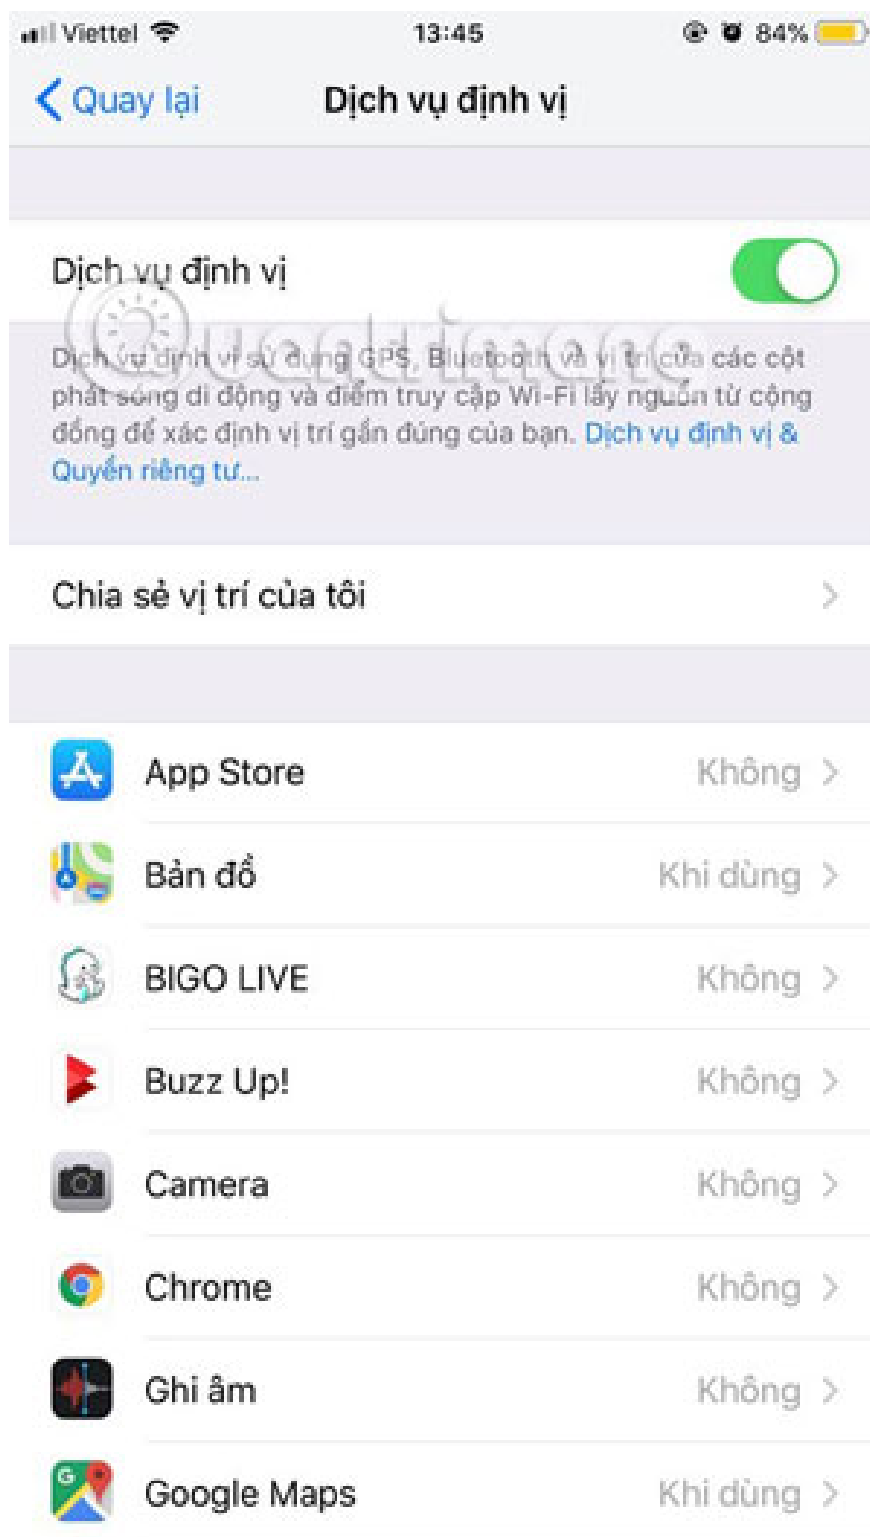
Viettel 13:45 84%

Quay lại Dịch vụ định vị

Dịch vụ định vị

Dịch vụ định vị sử dụng GPS, Bluetooth và vị trí của các cột phát sóng di động và điểm truy cập Wi-Fi lấy nguồn từ cộng đồng để xác định vị trí gần đúng của bạn. Dịch vụ định vị & Quyền riêng tư...

Chia sẻ vị trí của tôi

App Store Không

Bản đồ Khi dùng

BIGO LIVE Không

Buzz Up! Không

Camera Không

Chrome Không

Ghi âm Không

Google Maps Khi dùng